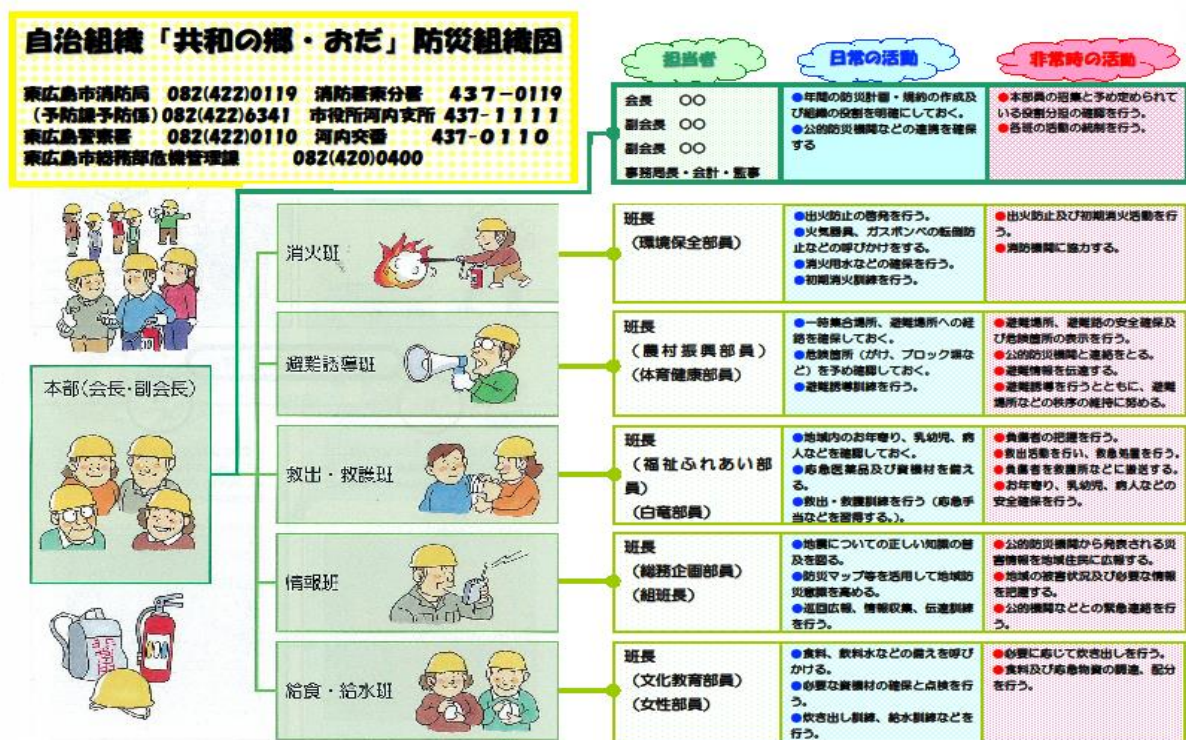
自治組織「共和の郷・おだ」防災組織図

東広島市消防局　082(422)0119　消防署東分署　437-0119
（予防課予防係）082(422)6341　市役所河内支所　437-1111
東広島警察署　082(422)0110　河内交番　437-0110
東広島市総務部危機管理課　082(420)0400

担当者
日常の活動
非常時の活動

会長　○○
副会長　○○
副会長　○○
事務局長・会計・監事

●年間の防災計画・規約の作成及び組織の役割を明確にしておく。
●公的防災機関などの連携を確保する

●本部員の招集と予め定められている役割分担の確認を行う。
●各班の活動の統制を行う。

本部（会長・副会長）

消火班
班長
（環境保全部員）
●出火防止の啓発を行う。
●火気器具、ガスボンベの転倒防止などの呼びかけをする。
●消火用水などの確保を行う。
●初期消火訓練を行う。
●出火防止及び初期消火活動を行う。
●消防機関に協力する。

避難誘導班
班長
（農村振興部員）
（体育健康部員）
●一時集合場所、避難場所への経路を確保しておく。
●危険箇所（がけ、ブロック塀など）を予め確認しておく。
●避難誘導訓練を行う。
●避難場所、避難路の安全確保及び危険箇所の表示を行う。
●公的防災機関と連絡をとる。
●避難情報を伝達する。
●避難誘導を行うとともに、避難場所などの秩序の維持に努める。

救出・救護班
班長
（福祉ふれあい部員）
（白竜部員）
●地域内のお年寄り、乳幼児、病人などを確認しておく。
●応急医薬品及び資機材を備える。
●救出・救護訓練を行う（応急手当などを習得する。）。
●負傷者の把握を行う。
●救出活動を行い、救急処置を行う。
●負傷者を救護所などに搬送する。
●お年寄り、乳幼児、病人などの安全確保を行う。

情報班
班長
（総務企画部員）
（組班長）
●地震についての正しい知識の普及を図る。
●防災マップ等を活用して地域防災意識を高める。
●巡回広報、情報収集、伝達訓練を行う。
●公的防災機関から発表される災害情報を地域住民に広報する。
●地域の被害状況及び必要な情報を把握する。
●公的機関などとの緊急連絡を行う。

給食・給水班
班長
（文化教育部員）
（女性部員）
●食料、飲料水などの備えを呼びかける。
●必要な資機材の確保と点検を行う。
●炊き出し訓練、給水訓練などを行う。
●必要に応じて炊き出しを行う。
●食料及び応急物資の調達、配分を行う。